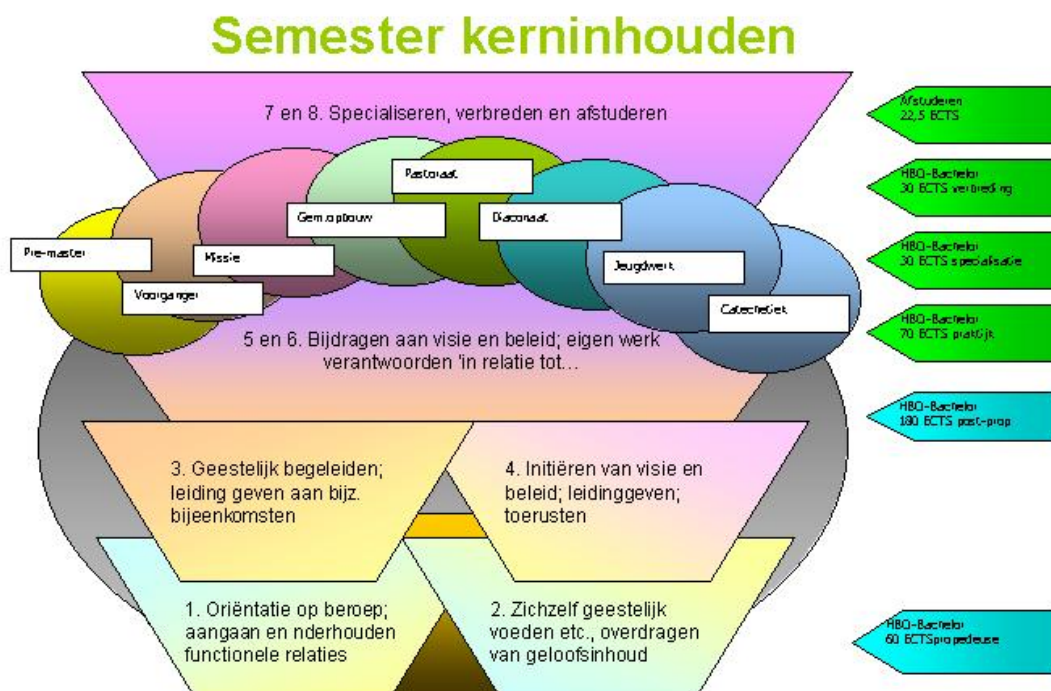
Semester kerninhouden

7 en 8. Specialiseren, verbreden en afstuderen

Pre-master

Voorganger

Missie

Gem.opbouw

Pastoraat

Diaconaat

Jeugdwerk

Catechetiek

5 en 6. Bijdragen aan visie en beleid; eigen werk verantwoorden 'in relatie tot…

3. Geestelijk begeleiden; leiding geven aan bijz. bijeenkomsten

4. Initiëren van visie en beleid; leidinggeven; toerusten

1. Oriëntatie op beroep; aangaan en nderhouden functionele relaties

2. Zichzelf geestelijk voeden etc., overdragen van geloofsinhoud

Afstuderen
22,5 ECTS

HBO-Bachelor
30 ECTS verbreding

HBO-Bachelor
30 ECTS specialisatie

HBO-Bachelor
70 ECTS praktijk

HBO-Bachelor
180 ECTS post-prop

HBO-Bachelor
60 ECTSpropedeuse